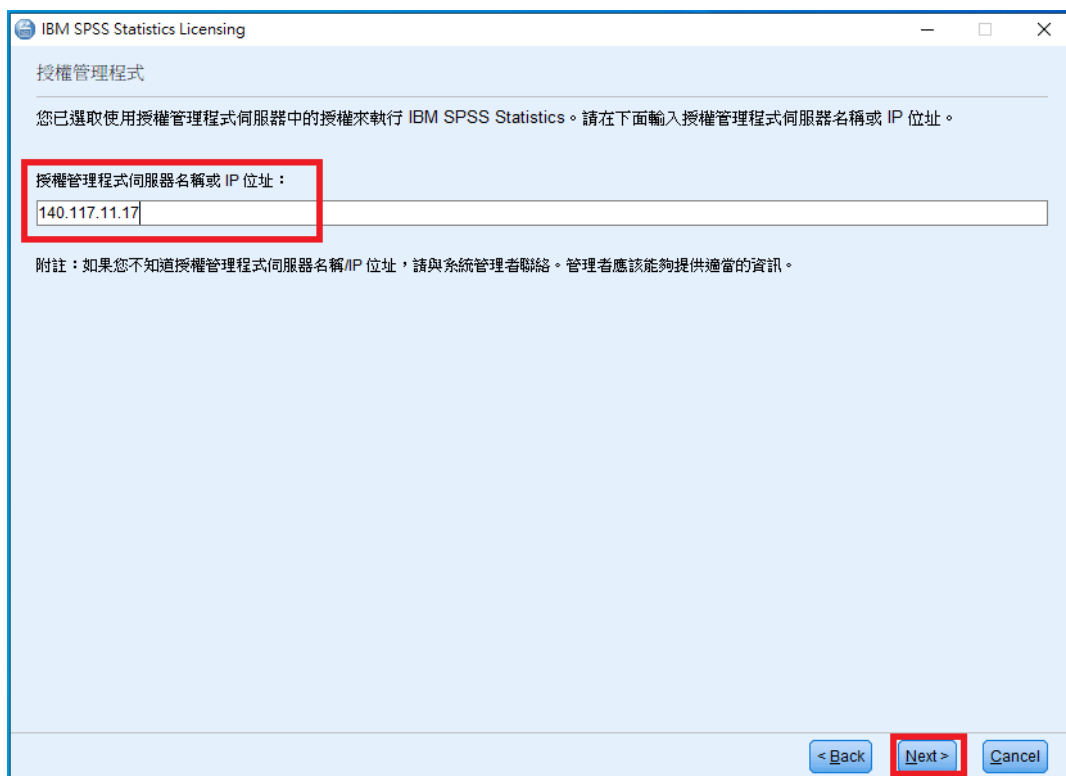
IBM SPSS Statistics Licensing

授權管理程式

您已選取使用授權管理程式伺服器中的授權來執行 IBM SPSS Statistics。請在下面輸入授權管理程式伺服器名稱或 IP 位址。

授權管理程式伺服器名稱或 IP 位址：

140.117.11.17

附註：如果您不知道授權管理程式伺服器名稱/IP 位址，請與系統管理者聯絡。管理者應該能夠提供適當的資訊。

< Back

Next >

Cancel